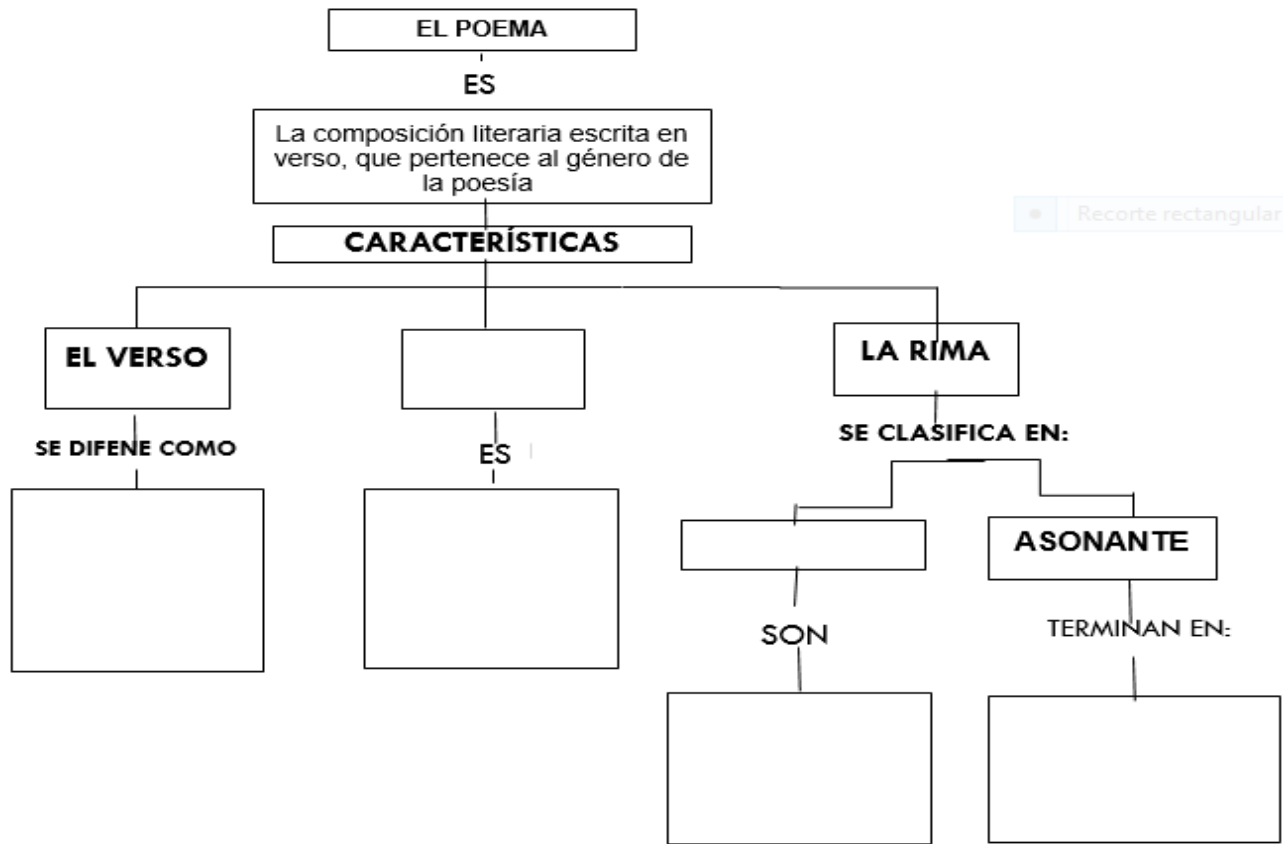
EL POEMA

ES

La composición literaria escrita en verso, que pertenece al género de la poesía

Recorte rectangular

CARACTERÍSTICAS

EL VERSO

SE DIFENE COMO

ES

LA RIMA

SE CLASIFICA EN:

ASONANTE

SON

TERMINAN EN: